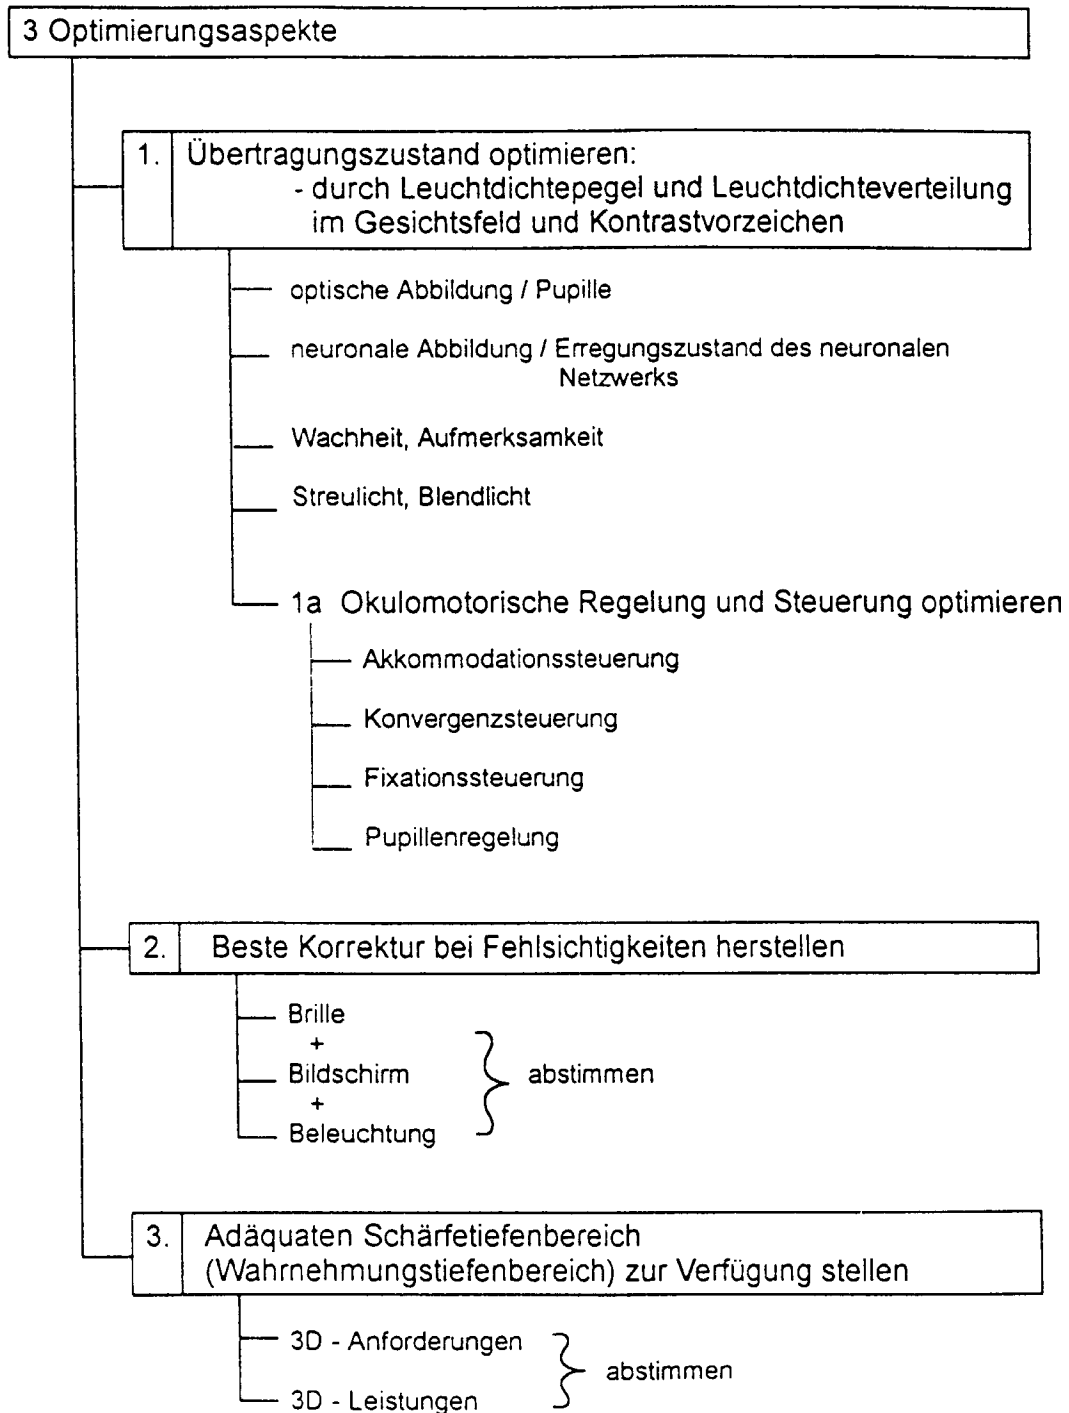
3 Optimierungsaspekte

1. Übertragungszustand optimieren:
- durch Leuchtdichtepegel und Leuchtdichteverteilung im Gesichtsfeld und Kontrastvorzeichen

optische Abbildung / Pupille

neuronale Abbildung / Erregungszustand des neuronalen Netzwerks

Wachheit, Aufmerksamkeit

Streulicht, Blendlicht

1a Okulomotorische Regelung und Steuerung optimieren

Akkommodationssteuerung

Konvergenzsteuerung

Fixationssteuerung

Pupillenregelung

2. Beste Korrektur bei Fehlsichtigkeiten herstellen

Brille
+
Bildschirm
+
Beleuchtung

abstimmen

3. Adäquaten Schärfetiefenbereich (Wahrnehmungstiefenbereich) zur Verfügung stellen

3D - Anforderungen

3D - Leistungen

abstimmen